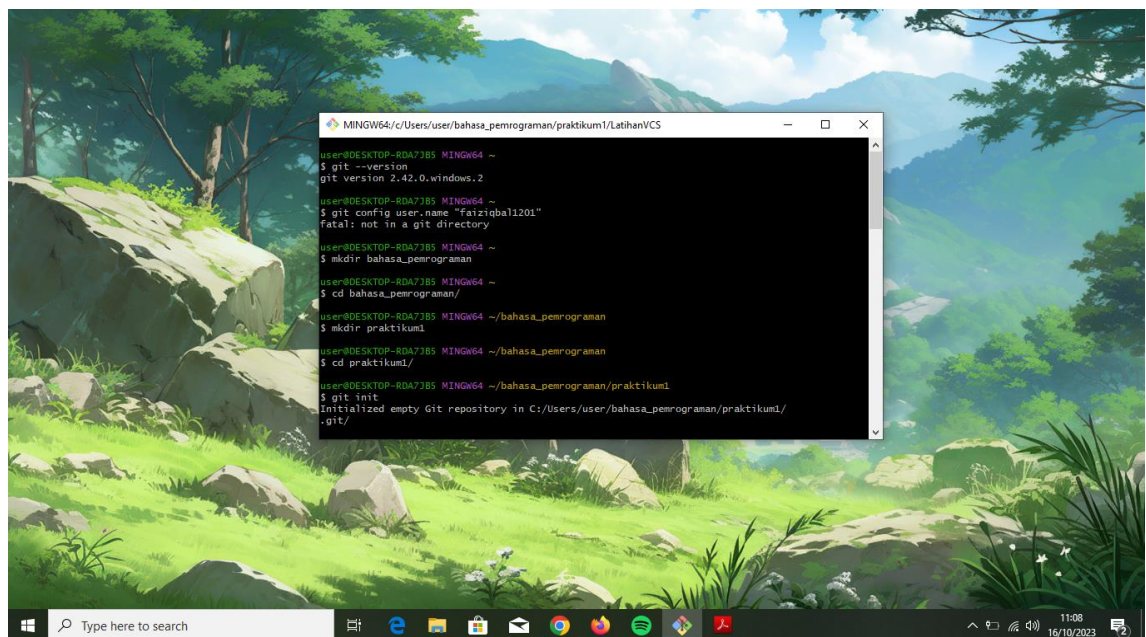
MINGW64:/c/Users/user/bahasa_pemrograman/praktikum1/LatihanVCS

user@DESKTOP-RDA7JB5 MINGW64 ~
$ git --version
git version 2.42.0.windows.2

user@DESKTOP-RDA7JB5 MINGW64 ~
$ git config user.name "faiziqbal1201"
fatal: not in a git directory

user@DESKTOP-RDA7JB5 MINGW64 ~
$ mkdir bahasa_pemrograman

user@DESKTOP-RDA7JB5 MINGW64 ~
$ cd bahasa_pemrograman/

user@DESKTOP-RDA7JB5 MINGW64 ~/bahasa_pemrograman
$ mkdir praktikum1

user@DESKTOP-RDA7JB5 MINGW64 ~/bahasa_pemrograman
$ cd praktikum1/

user@DESKTOP-RDA7JB5 MINGW64 ~/bahasa_pemrograman/praktikum1
$ git init
Initialized empty Git repository in C:/Users/user/bahasa_pemrograman/praktikum1/.git/

Type here to search

11:08
16/10/2023
2